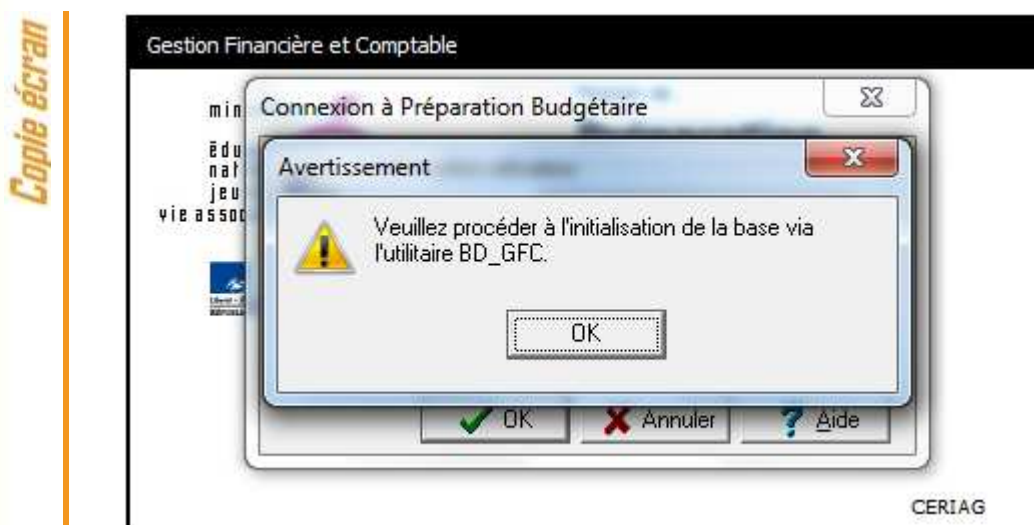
Copie écran

Gestion Financière et Comptable

min
édu
nat
jeu
vie asso

Connexion à Préparation Budgétaire

Avertissement

Veuillez procéder à l'initialisation de la base via l'utilitaire BD_GFC.

OK

OK
Annuler
Aide

CERIAG